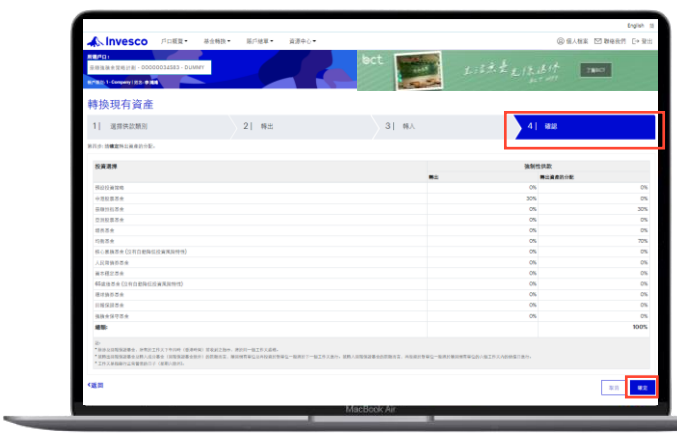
English

Invesco 戶口概覽 基金概覽 個户檔案 資源中心

個人檔案 聯絡我們 登出

bct

了解BCT

轉換現有資產

1 | 選擇供款類別
2 | 轉出
3 | 轉入
4 | 確認

| 投資選擇 | 轉出 | 轉出後資產的分配 |
|---|---|---|
| | 0% | 0% |
| | 30% | 0% |
| | 0% | 30% |
| | 0% | 0% |
| | 0% | 0% |
| | 0% | 70% |
| | 0% | 0% |
| | 0% | 0% |
| | 0% | 0% |
| | 0% | 0% |
| | 0% | 0% |
| | 0% | 0% |
| | 0% | 0% |
| 總額: | | 100% |

<返回

取消 確認

MacBook Air